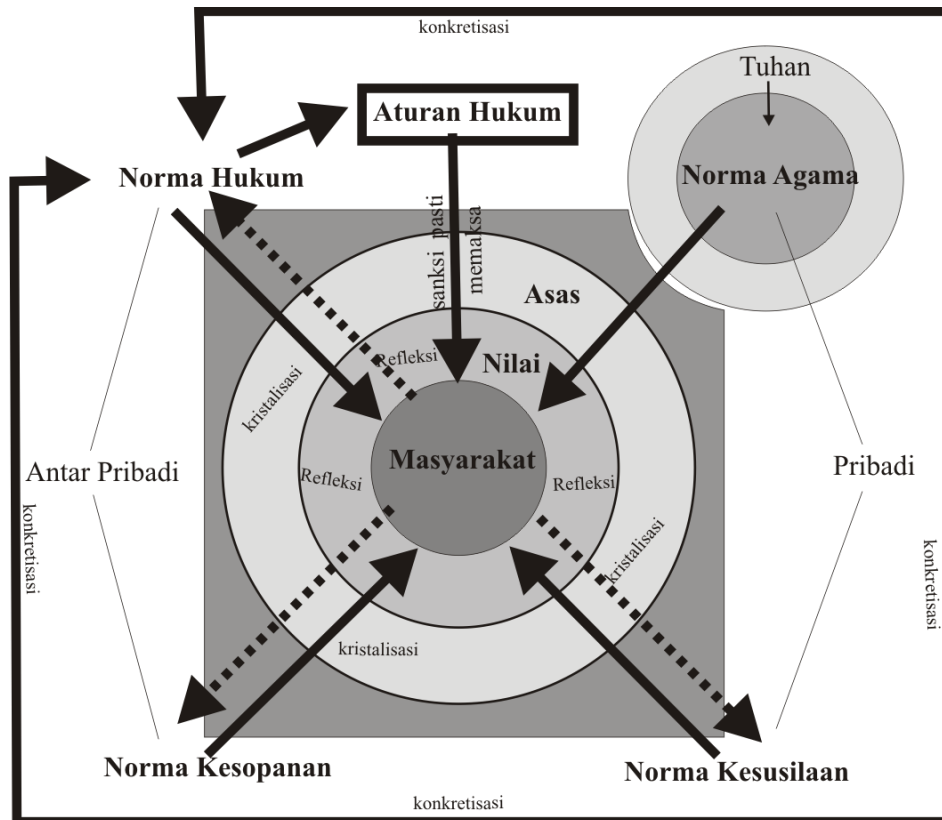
konkretisasi

Aturan Hukum

Tuhan

Norma Agama

Norma Hukum

sanksi pasti

memaksa

Asas

Nilai

Refleksi

kristalisasi

Masyarakat

Refleksi

Refleksi

Antar Pribadi

Pribadi

konkretisasi

kristalisasi

konkretisasi

kristalisasi

Norma Kesopanan

Norma Kesusilaan

konkretisasi